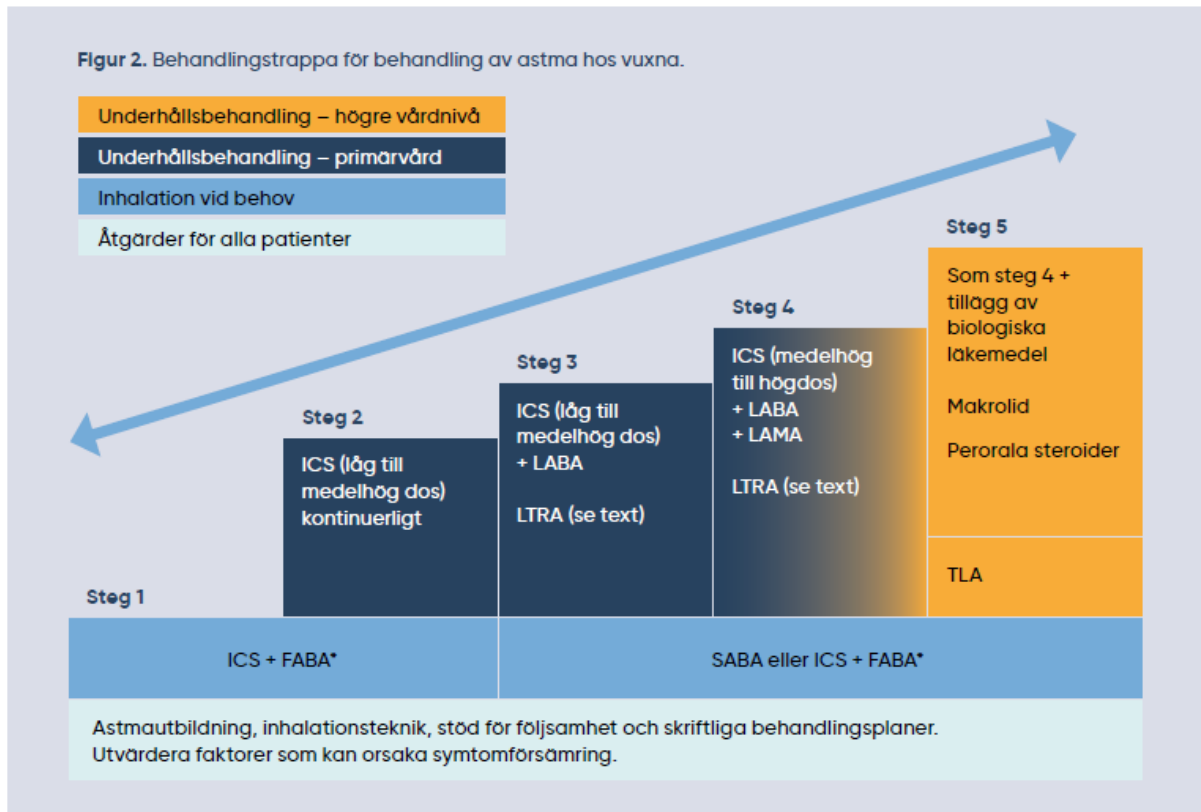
**Figur 2.** Behandlingstrappa för behandling av astma hos vuxna.

Underhållsbehandling – högre vårdnivå
Underhållsbehandling – primärvård
Inhalation vid behov
Åtgärder för alla patienter

Steg 1

Steg 2
ICS (låg till medelhög dos) kontinuerligt

Steg 3
ICS (låg till medelhög dos) + LABA

LTRA (se text)

Steg 4
ICS (medelhög till högdos) + LABA + LAMA

LTRA (se text)

Steg 5
Som steg 4 + tillägg av biologiska läkemedel

Makrolid

Perorala steroider

TLA

ICS + FABA*

SABA eller ICS + FABA*

Astmautbildning, inhalationsteknik, stöd för följsamhet och skriftliga behandlingsplaner.
Utvärdera faktorer som kan orsaka symtomförsämring.